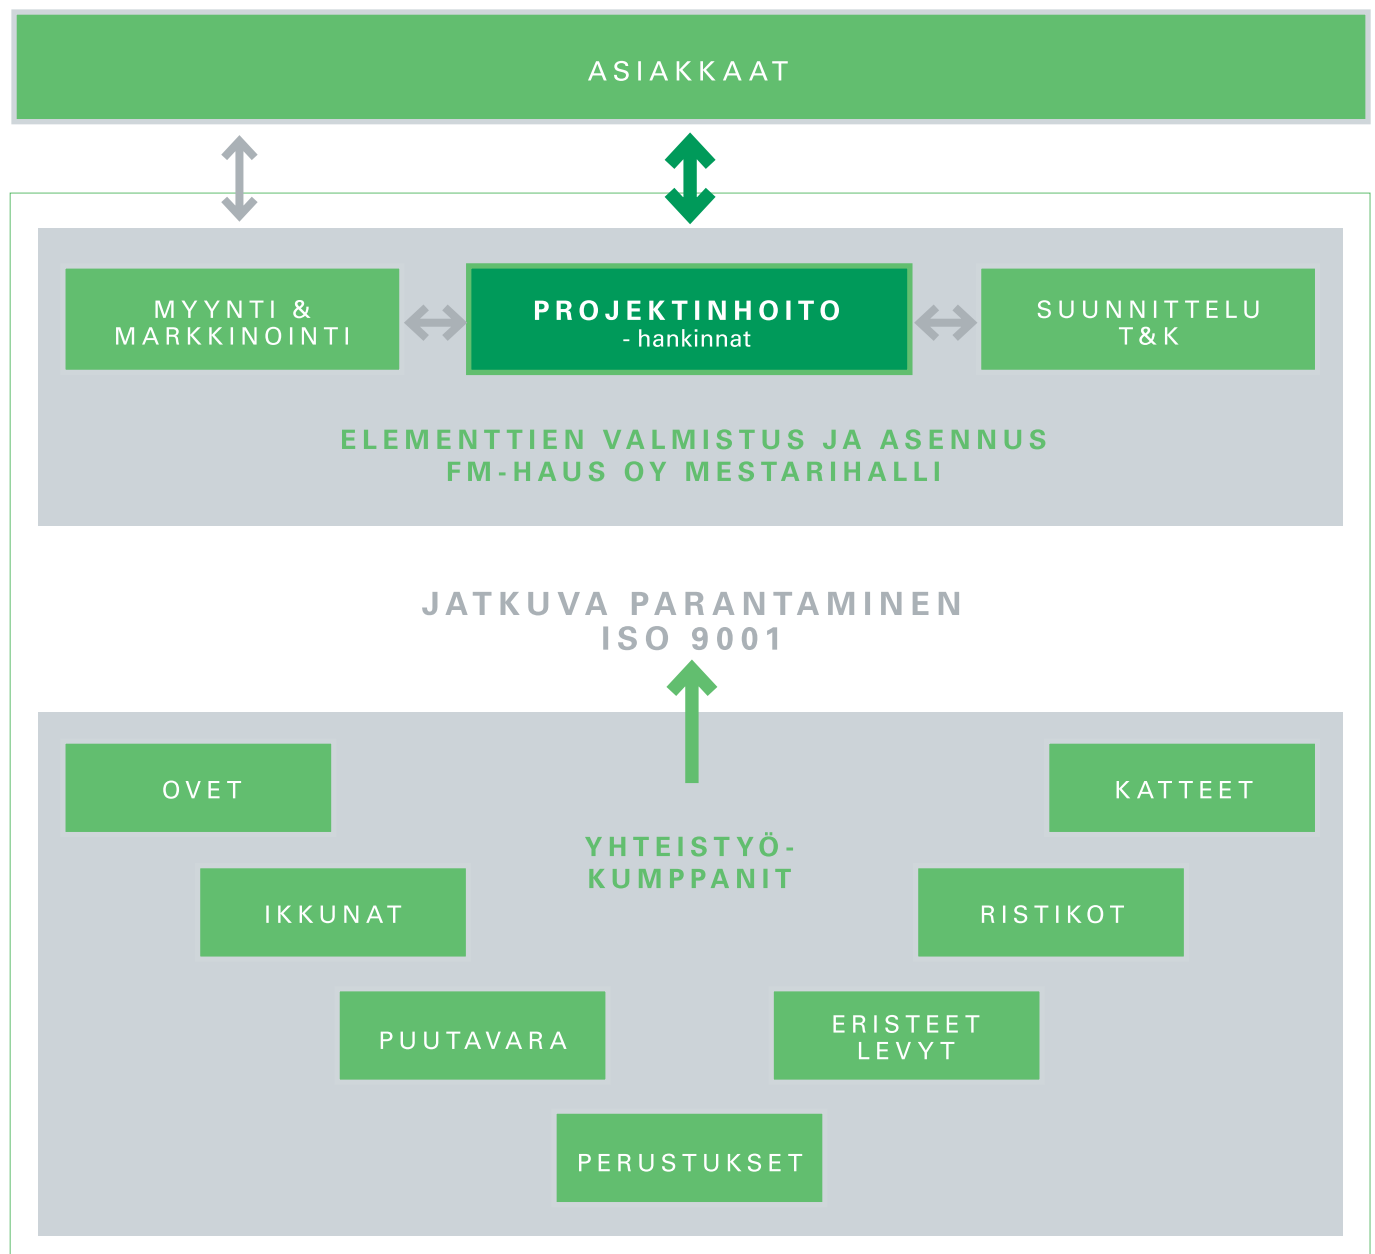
ASIAKKAAT

MYYNTI & MARKKINOINTI

PROJEKTINHOITO
- hankinnat

SUUNNITTELU T&K

ELEMENTTIEN VALMISTUS JA ASENNUS
FM-HAUS OY MESTARIHALLI

JATKUVA PARANTAMINEN
ISO 9001

OVET

KATTEET

YHTEISTYÖ-KUMPPANIT

IKKUNAT

RISTIKOT

PUUTAVARA

ERISTEET LEVYT

PERUSTUKSET